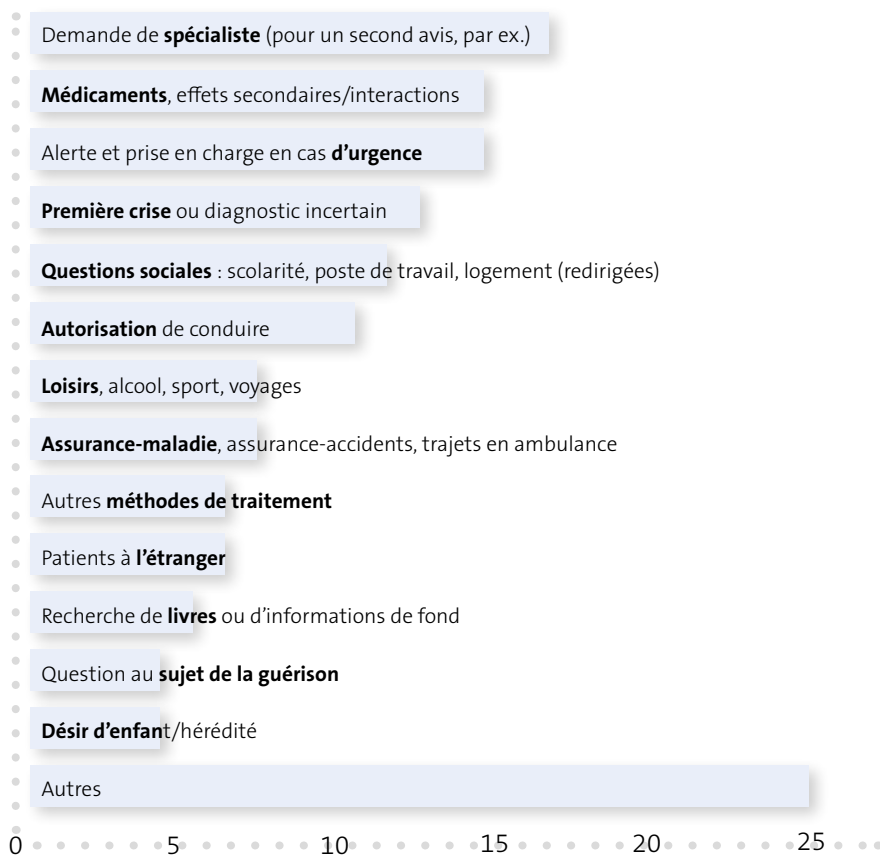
Demande de **spécialiste** (pour un second avis, par ex.)

**Médicaments**, effets secondaires/interactions

Alerte et prise en charge en cas **d'urgence**

**Première crise** ou diagnostic incertain

**Questions sociales** : scolarité, poste de travail, logement (redirigées)

**Autorisation** de conduire

**Loisirs**, alcool, sport, voyages

**Assurance-maladie**, assurance-accidents, trajets en ambulance

Autres **méthodes de traitement**

Patients à **l'étranger**

Recherche de **livres** ou d'informations de fond

Question au **sujet de la guérison**

**Désir d'enfant**/hérédité

Autres

0 5 10 15 20 25